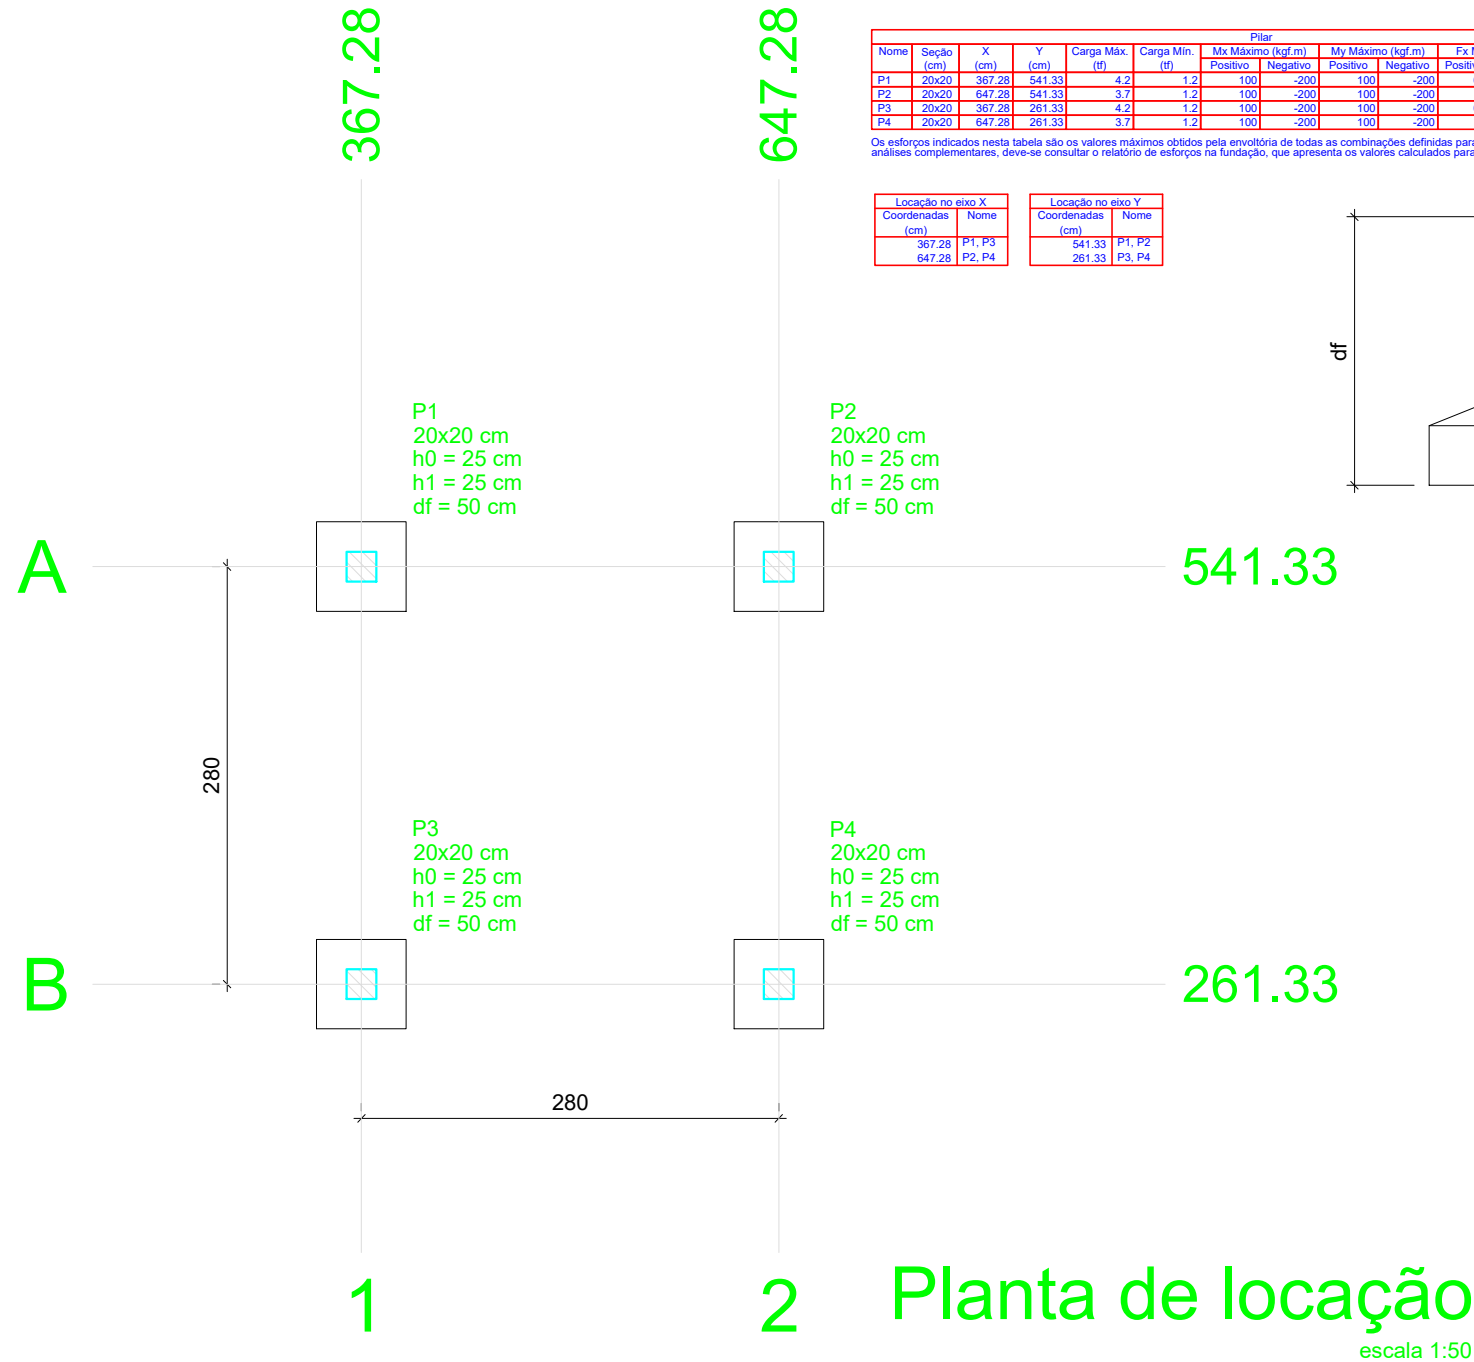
367.28

647.28

| Pilar | | | | | | | | | | |
|---|---|---|---|---|---|---|---|---|---|---|
| Nome | Seção (cm) | X (cm) | Y (cm) | Carga Máx. (tf) | Carga Mín. (tf) | Mx Máximo (kgf.m) Positivo | Mx Máximo (kgf.m) Negativo | My Máximo (kgf.m) Positivo | My Máximo (kgf.m) Negativo | Fx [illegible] Positi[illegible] |
| P1 | 20x20 | 367.28 | 541.33 | 4.2 | 1.2 | 100 | -200 | 100 | -200 | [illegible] |
| P2 | 20x20 | 647.28 | 541.33 | 3.7 | 1.2 | 100 | -200 | 100 | -200 | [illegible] |
| P3 | 20x20 | 367.28 | 261.33 | 4.2 | 1.2 | 100 | -200 | 100 | -200 | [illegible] |
| P4 | 20x20 | 647.28 | 261.33 | 3.7 | 1.2 | 100 | -200 | 100 | -200 | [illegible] |

Os esforços indicados nesta tabela são os valores máximos obtidos pela envoltória de todas as combinações definidas para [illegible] análises complementares, deve-se consultar o relatório de esforços na fundação, que apresenta os valores calculados para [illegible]

| Locação no eixo X | |
|---|---|
| Coordenadas (cm) | Nome |
| 367.28 | P1, P3 |
| 647.28 | P2, P4 |

| Locação no eixo Y | |
|---|---|
| Coordenadas (cm) | Nome |
| 541.33 | P1, P2 |
| 261.33 | P3, P4 |

df

P1
20x20 cm
h0 = 25 cm
h1 = 25 cm
df = 50 cm

P2
20x20 cm
h0 = 25 cm
h1 = 25 cm
df = 50 cm

A

541.33

280

P3
20x20 cm
h0 = 25 cm
h1 = 25 cm
df = 50 cm

P4
20x20 cm
h0 = 25 cm
h1 = 25 cm
df = 50 cm

B

261.33

280

1

2

Planta de locação
escala 1:50